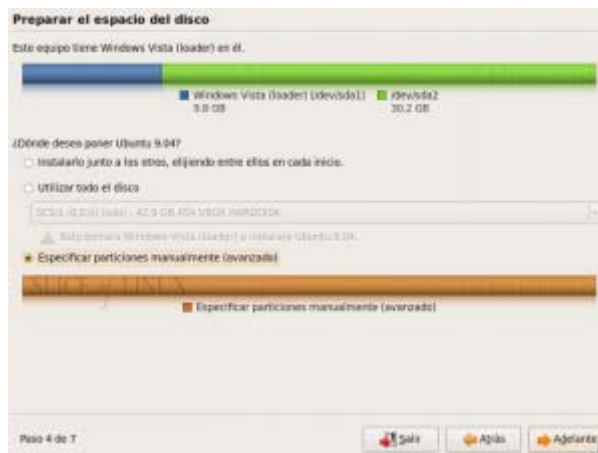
Preparar el espacio del disco

Este equipo tiene Windows Vista (loader) en él.

Windows Vista (loader) (/dev/sda1)
9.0 GB

/dev/sda2
30.2 GB

¿Dónde desea poner Ubuntu 9.04?

Instalarlo junto a los otros, eligiendo entre ellos en cada inicio.

Utilizar todo el disco

SCSI1 (0,0,0) (sda) - 42.9 GB ATA VBOX HARDDISK

Esto borrará Windows Vista (loader) e instalará Ubuntu 9.04.

Especificar particiones manualmente (avanzado)

SLICE of LINUX

Especificar particiones manualmente (avanzado)

Paso 4 de 7

Salir

Atrás

Adelante